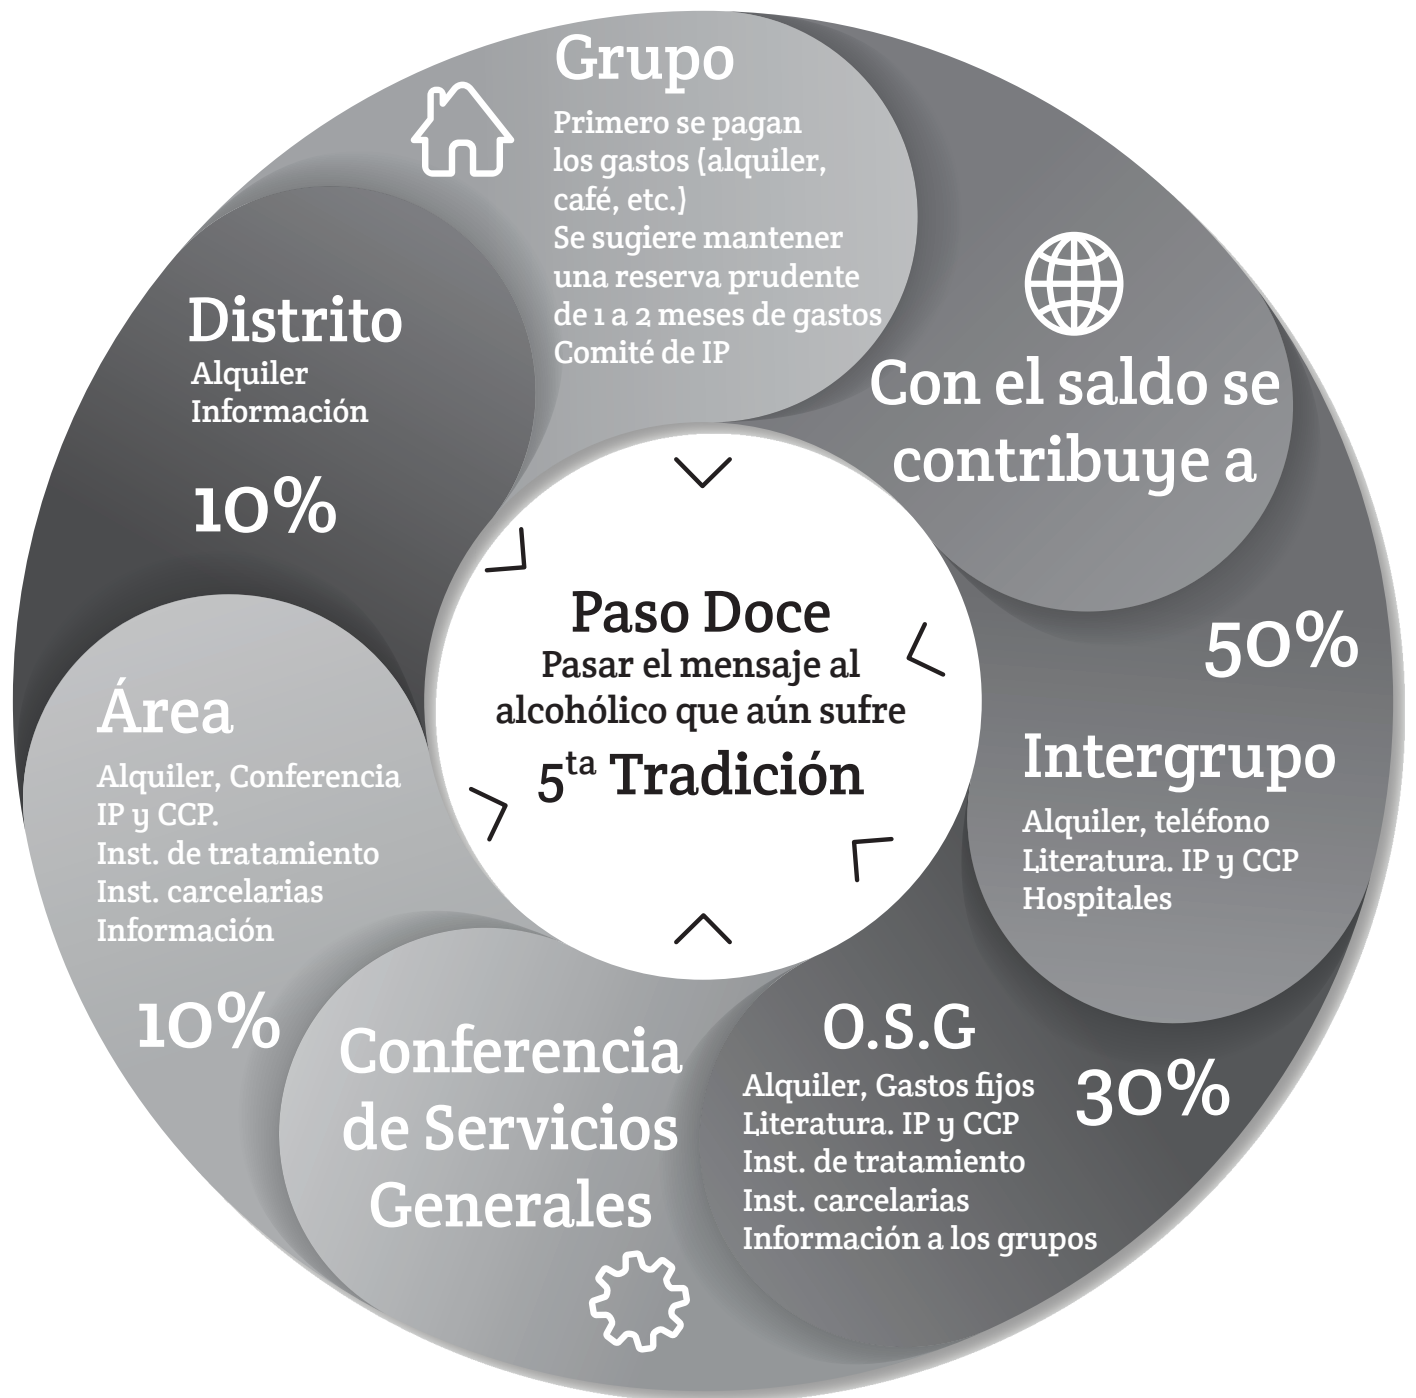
Grupo

Primero se pagan los gastos (alquiler, café, etc.)
Se sugiere mantener una reserva prudente de 1 a 2 meses de gastos
Comité de IP

Con el saldo se contribuye a

50%

Intergrupo

Alquiler, teléfono
Literatura. IP y CCP
Hospitales

O.S.G

Alquiler, Gastos fijos
Literatura. IP y CCP
Inst. de tratamiento
Inst. carcelarias
Información a los grupos

30%

Conferencia de Servicios Generales

Área

Alquiler, Conferencia
IP y CCP.
Inst. de tratamiento
Inst. carcelarias
Información

10%

Distrito

Alquiler
Información

10%

Paso Doce
Pasar el mensaje al alcohólico que aún sufre
$5^{ta}$ Tradición